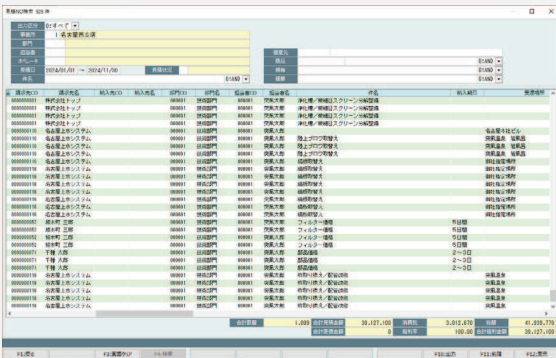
見積NO検索 回帰

出力区分 0:すべて
事業所 1 名古屋営業所
部門
担当者
ホルダー
見積日 2024/01/01 ～ 2024/11/30 見積状況
件名 01AND
得意先
商品 01AND
摘要 01AND

| 得意先CD | 得意先名 | 納入先CD | 納入先名 | 部門CD | 部門名 | 担当者CD | 担当者名 | 件名 | 納入場所 | 摘要場所 |
|---|---|---|---|---|---|---|---|---|---|---|
| 000000011 | 株式会社トップ | | | 000001 | 技術部門 | 000001 | 営業太郎 | 浄化槽/廃棄物スクリーン改修整備 | | |
| 000000011 | 株式会社トップ | | | 000001 | 技術部門 | 000001 | 営業太郎 | 浄化槽/廃棄物スクリーン改修整備 | | |
| 000000011 | 株式会社トップ | | | 000001 | 技術部門 | 000001 | 営業太郎 | 浄化槽/廃棄物スクリーン改修整備 | | |
| 000000011 | 株式会社トップ | | | 000001 | 技術部門 | 000001 | 営業太郎 | 浄化槽/廃棄物スクリーン改修整備 | | |
| 000000110 | 名古屋上水システム | | | 000001 | 技術部門 | 000001 | 営業太郎 | | | 名古屋本社ビル |
| 000000110 | 名古屋上水システム | | | 000001 | 技術部門 | 000001 | 営業太郎 | 陸上ポンプ取替え | | 名古屋工場 営業所 |
| 000000110 | 名古屋上水システム | | | 000001 | 技術部門 | 000001 | 営業太郎 | 陸上ポンプ取替え | | 名古屋工場 営業所 |
| 000000110 | 名古屋上水システム | | | 000001 | 技術部門 | 000001 | 営業太郎 | 陸上ポンプ取替え | | 名古屋工場 営業所 |
| 000000110 | 名古屋上水システム | | | 000001 | 技術部門 | 000001 | 営業太郎 | 繊維取替え | | 網仕様電場所 |
| 000000110 | 名古屋上水システム | | | 000001 | 技術部門 | 000001 | 営業太郎 | 繊維取替え | | 網仕様電場所 |
| 000000110 | 名古屋上水システム | | | 000001 | 技術部門 | 000001 | 営業太郎 | 繊維取替え | | 網仕様電場所 |
| 000000110 | 名古屋上水システム | | | 000001 | 技術部門 | 000001 | 営業太郎 | 繊維取替え | | 網仕様電場所 |
| 000000110 | 名古屋上水システム | | | 000001 | 技術部門 | 000001 | 営業太郎 | 繊維取替え | | 網仕様電場所 |
| 000000110 | 名古屋上水システム | | | 000001 | 技術部門 | 000001 | 営業太郎 | 繊維取替え | | 網仕様電場所 |
| 000000110 | 名古屋上水システム | | | 000001 | 技術部門 | 000001 | 営業太郎 | 繊維取替え | | |
| 000000052 | 徳川町 三郎 | | | 000001 | 技術部門 | 000001 | 営業太郎 | フィルター価格 | 5日間 | |
| 000000052 | 徳川町 三郎 | | | 000001 | 技術部門 | 000001 | 営業太郎 | フィルター価格 | 5日間 | |
| 000000052 | 徳川町 三郎 | | | 000001 | 技術部門 | 000001 | 営業太郎 | フィルター価格 | 5日間 | |
| 000000052 | 徳川町 三郎 | | | 000001 | 技術部門 | 000001 | 営業太郎 | フィルター価格 | 5日間 | |
| 000000071 | 千種 太郎 | | | 000001 | 技術部門 | 000001 | 営業太郎 | 部品価格 | 2～3日 | |
| 000000071 | 千種 太郎 | | | 000001 | 技術部門 | 000001 | 営業太郎 | 部品価格 | 2～3日 | |
| 000000071 | 千種 太郎 | | | 000001 | 技術部門 | 000001 | 営業太郎 | 部品価格 | 2～3日 | |
| 000000110 | 名古屋上水システム | | | 000001 | 技術部門 | 000001 | 営業太郎 | 有料ハ技スノ配給設備 | | 営業品事 |
| 000000110 | 名古屋上水システム | | | 000001 | 技術部門 | 000001 | 営業太郎 | 有料ハ技スノ配給設備 | | 営業品事 |
| 000000110 | 名古屋上水システム | | | 000001 | 技術部門 | 000001 | 営業太郎 | 有料ハ技スノ配給設備 | | 営業品事 |
| 000000110 | 名古屋上水システム | | | 000001 | 技術部門 | 000001 | 営業太郎 | 有料ハ技スノ配給設備 | | 営業品事 |

合計数量 1,000 合計見積金額 38,127,100 消費税 3,812,670 税額 41,939,770
合計原価金額 0 粗利率 100.00 合計粗利金額 38,127,100

F1:戻る F2:画面クリア F4:検索 F10:出力 F11:削除 F12:表示